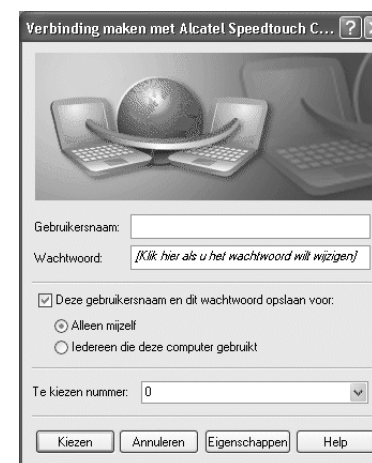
Verbinding maken met Alcatel Speedtouch C...

Gebruikersnaam:

Wachtwoord: [Klik hier als u het wachtwoord wilt wijzigen]

Deze gebruikersnaam en dit wachtwoord opslaan voor:

Alleen mijzelf

Iedereen die deze computer gebruikt

Te kiezen nummer: 0

Kiezen Annuleren Eigenschappen Help